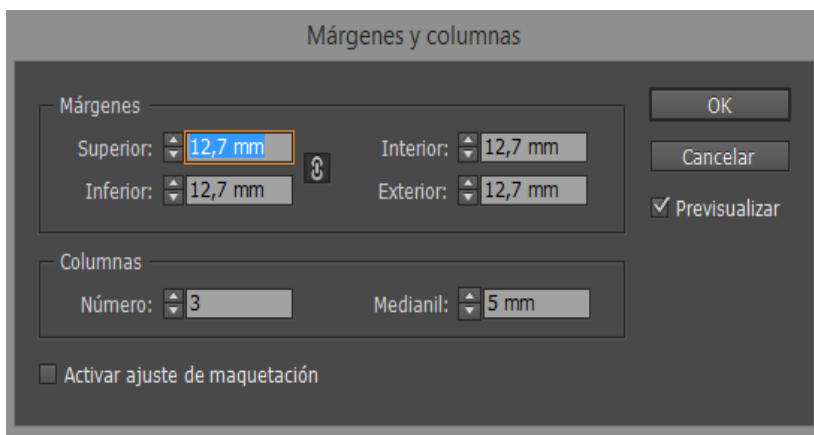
Márgenes y columnas

Márgenes

Superior: 12,7 mm

Inferior: 12,7 mm

Interior: 12,7 mm

Exterior: 12,7 mm

OK

Cancelar

Previsualizar

Columnas

Número: 3

Medianil: 5 mm

Activar ajuste de maquetación